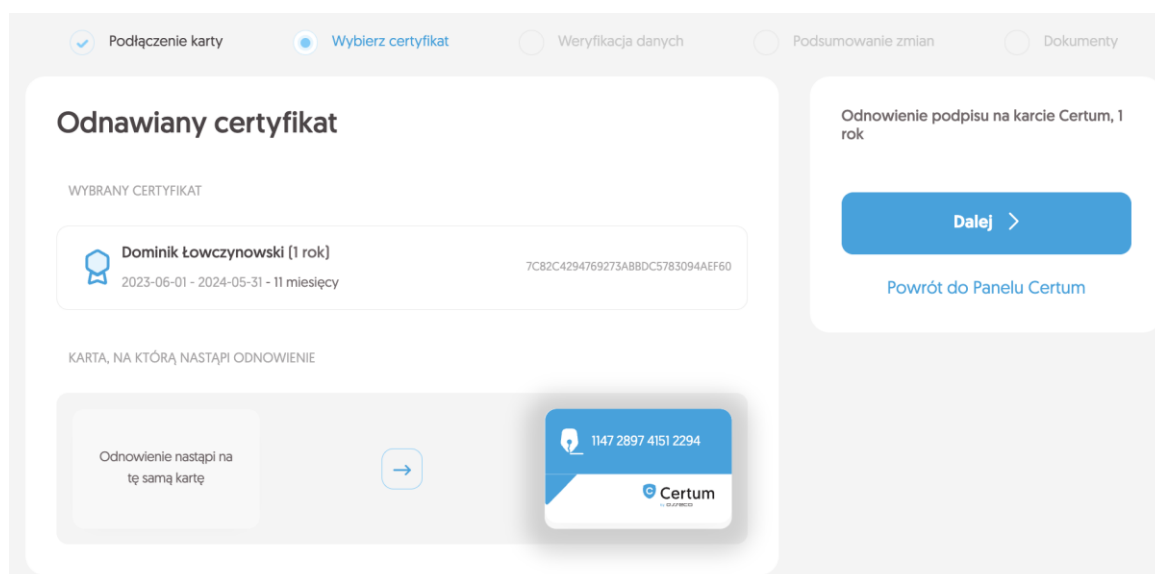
Podłączenie karty
Wybierz certyfikat
Weryfikacja danych
Podsumowanie zmian
Dokumenty

Odnawiany certyfikat

WYBRANY CERTYFIKAT

Dominik Łowczynowski (1 rok)
2023-06-01 - 2024-05-31 - 11 miesięcy
7C82C4294769273ABBDC5783094AEF60

KARTA, NA KTÓRĄ NASTĄPI ODNOWIENIE

Odnowienie nastąpi na tę samą kartę

1147 2897 4151 2294
Certum

Odnowienie podpisu na karcie Certum, 1 rok

Dalej

Powrót do Panelu Certum